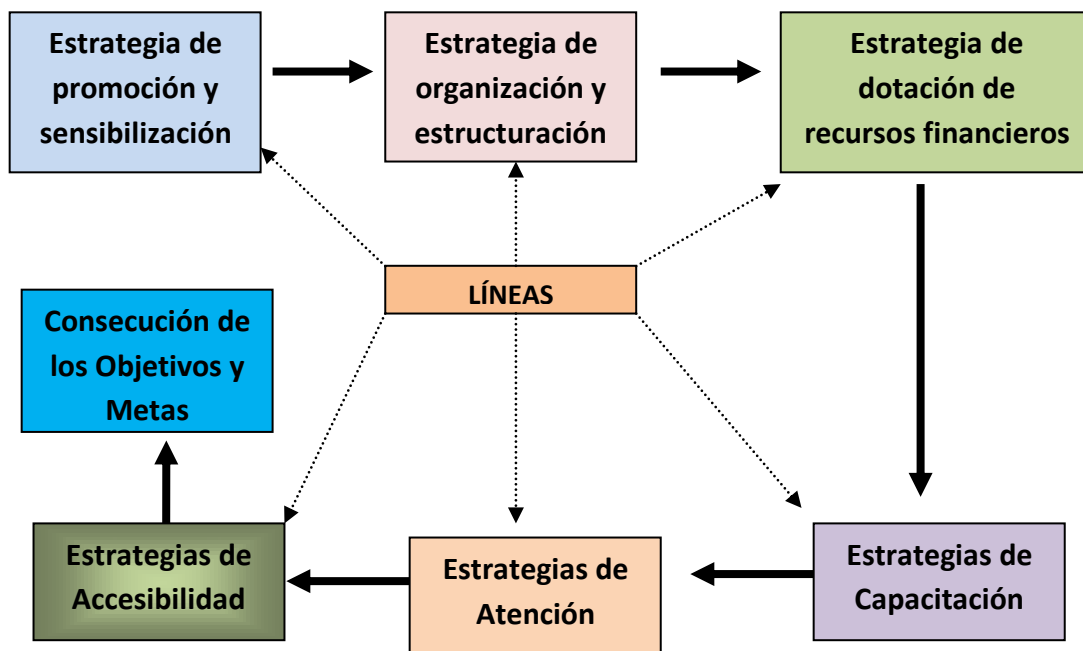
Estrategia de promoción y sensibilización

Estrategia de organización y estructuración

Estrategia de dotación de recursos financieros

LÍNEAS

Consecución de los Objetivos y Metas

Estrategias de Accesibilidad

Estrategias de Atención

Estrategias de Capacitación